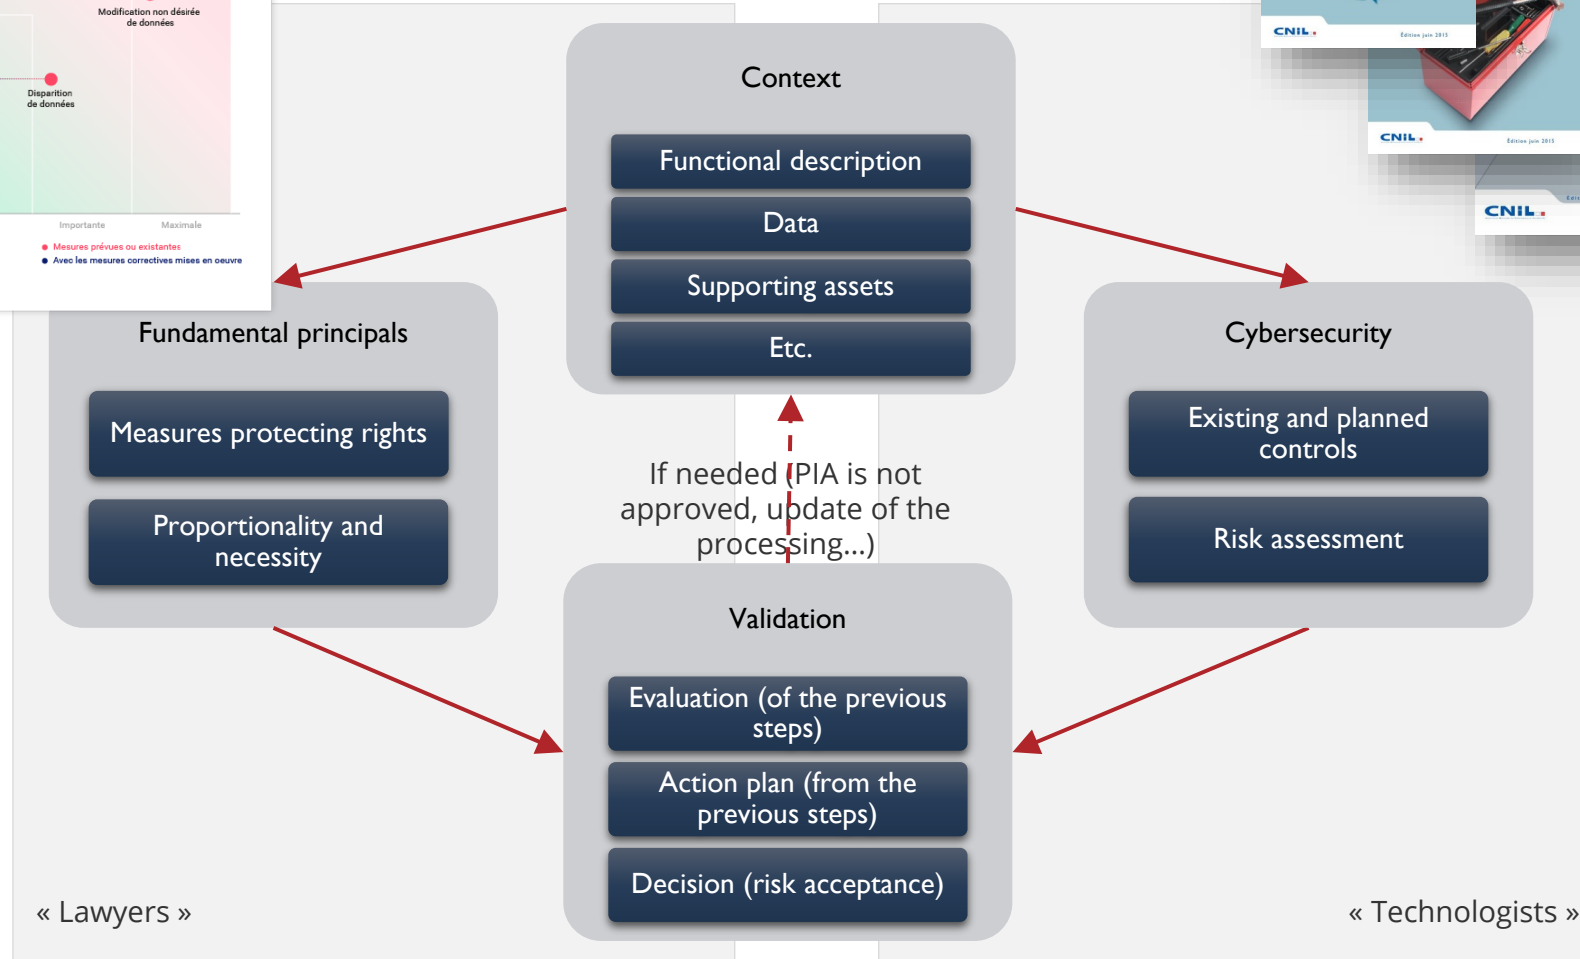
Modification non désirée de données

Disparition de données

Importante

Maximale

Mesures prévues ou existantes

Avec les mesures correctives mises en oeuvre

CNIL.

Édition juin 2015

CNIL.

Édition juin 2015

CNIL.

Context

Functional description

Data

Supporting assets

Etc.

Fundamental principals

Measures protecting rights

Proportionality and necessity

Cybersecurity

Existing and planned controls

Risk assessment

If needed (PIA is not approved, update of the processing...)

Validation

Evaluation (of the previous steps)

Action plan (from the previous steps)

Decision (risk acceptance)

« Lawyers »

« Technologists »